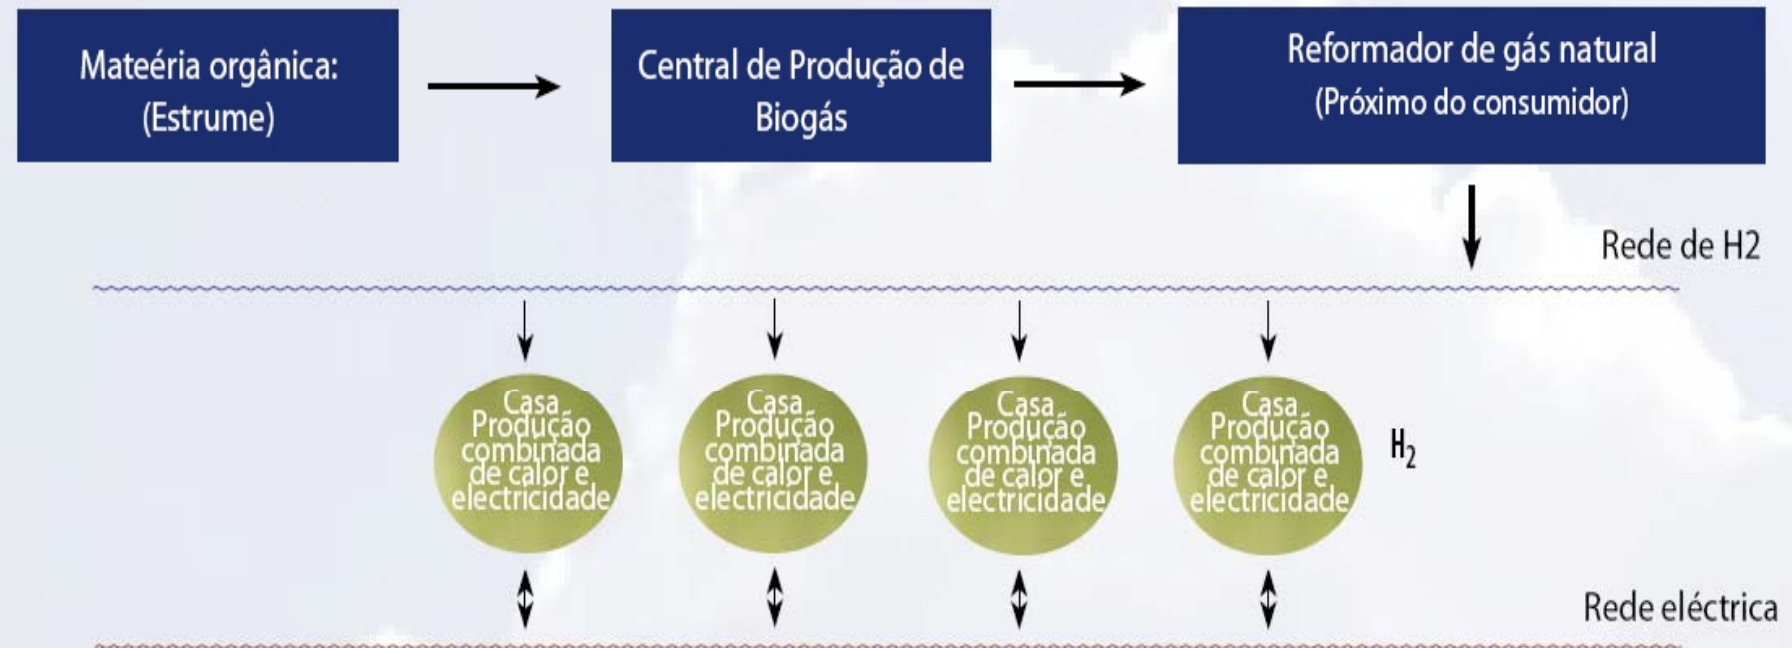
Mateéria orgânica: (Estrume)

Central de Produção de Biogás

Reformador de gás natural (Próximo do consumidor)

Rede de H2

Casa Produção combinada de calor e electricidade

Casa Produção combinada de calor e electricidade

Casa Produção combinada de calor e electricidade

Casa Produção combinada de calor e electricidade

$H_2$

Rede eléctrica